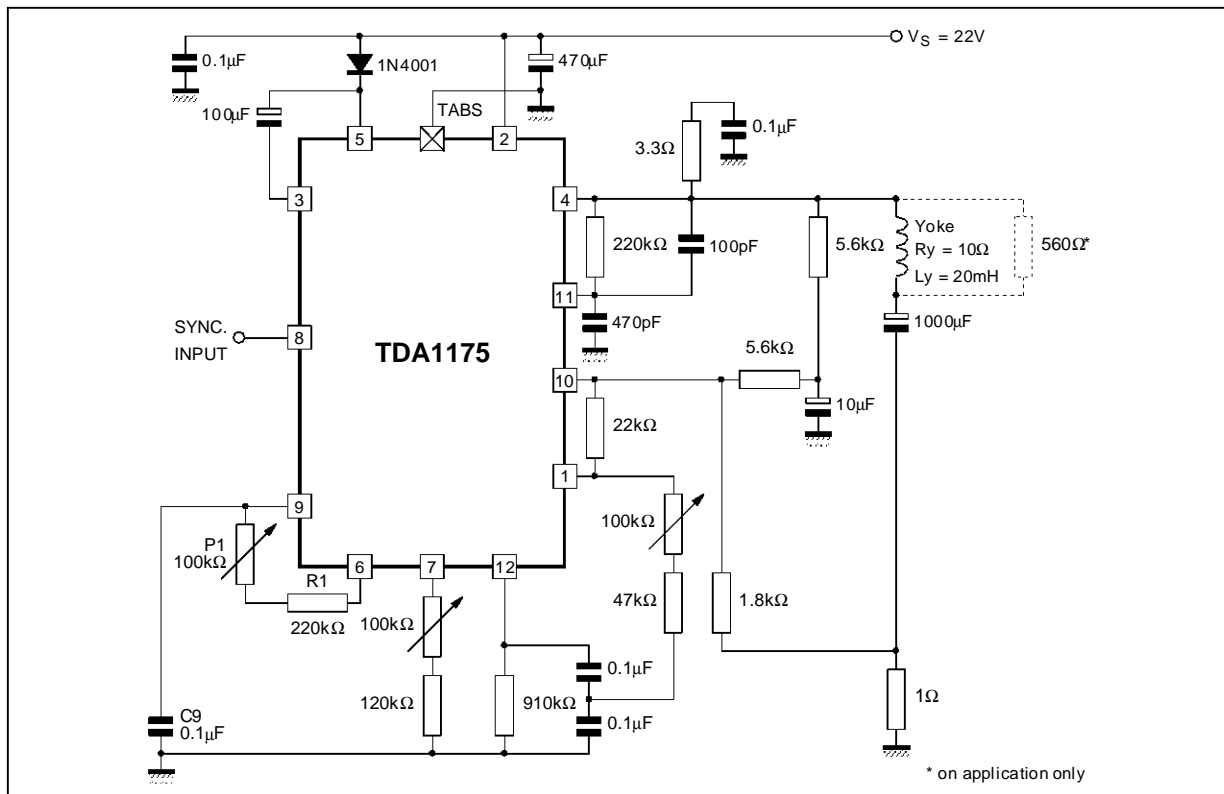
$V_S = 22V$

0.1µF

1N4001

470µF

100µF

TABS

5

2

3.3Ω

0.1µF

3

4

220kΩ

100pF

5.6kΩ

Yoke
Ry = 10Ω
Ly = 20mH

560Ω*

11

470pF

1000µF

SYNC.
INPUT

8

TDA1175

5.6kΩ

10

10µF

22kΩ

1

9

100kΩ

P1
100kΩ

6

7

12

R1

220kΩ

100kΩ

47kΩ

1.8kΩ

0.1µF

120kΩ

910kΩ

1Ω

C9
0.1µF

0.1µF

* on application only